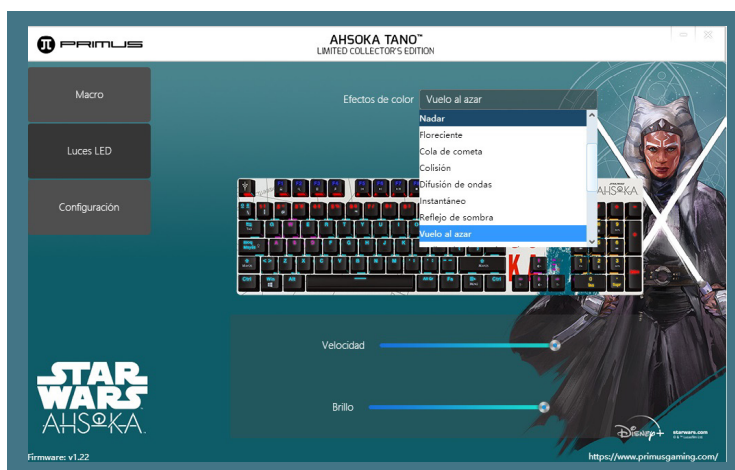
PRIMUS

AHSOKA TANO™
LIMITED COLLECTOR'S EDITION

Macro

Luces LED

Configuración

Efectos de color Vuelo al azar

Nadar
Floreciente
Cola de cometa
Colisión
Difusión de ondas
Instantáneo
Reflejo de sombra
Vuelo al azar

AHSOKA

Velocidad

Brillo

STAR WARS
AHSOKA

Disney+

starwars.com

Firmware: v1.22

https://www.primusgaming.com/